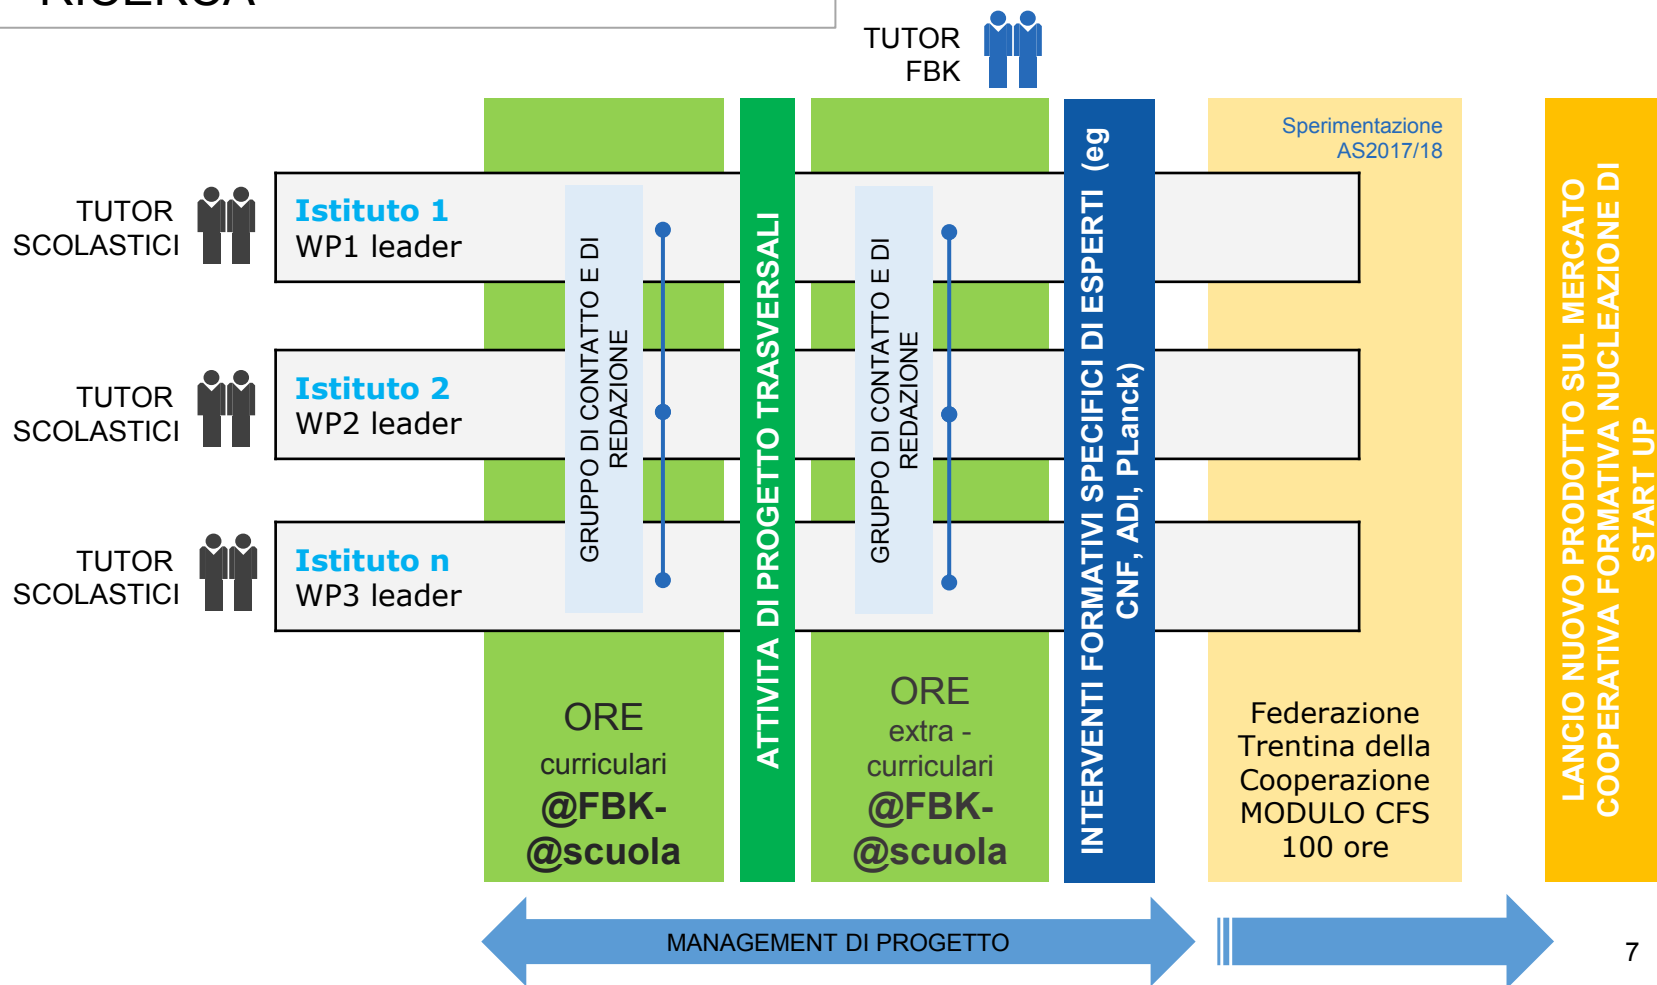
RICERCA

TUTOR FBK

TUTOR SCOLASTICI

Istituto 1
WP1 leader

TUTOR SCOLASTICI

Istituto 2
WP2 leader

TUTOR SCOLASTICI

Istituto n
WP3 leader

GRUPPO DI CONTATTO E DI REDAZIONE

ORE
curriculari
@FBK-
@scuola

ATTIVITA DI PROGETTO TRASVERSALI

GRUPPO DI CONTATTO E DI REDAZIONE

ORE
extra -
curriculari
@FBK-
@scuola

INTERVENTI FORMATIVI SPECIFICI DI ESPERTI (eg CNF, ADI, PLanck)

Sperimentazione
AS2017/18

Federazione Trentina della Cooperazione
MODULO CFS
100 ore

LANCIO NUOVO PRODOTTO SUL MERCATO COOPERATIVA FORMATIVA NUCLEAZIONE DI START UP

MANAGEMENT DI PROGETTO

7